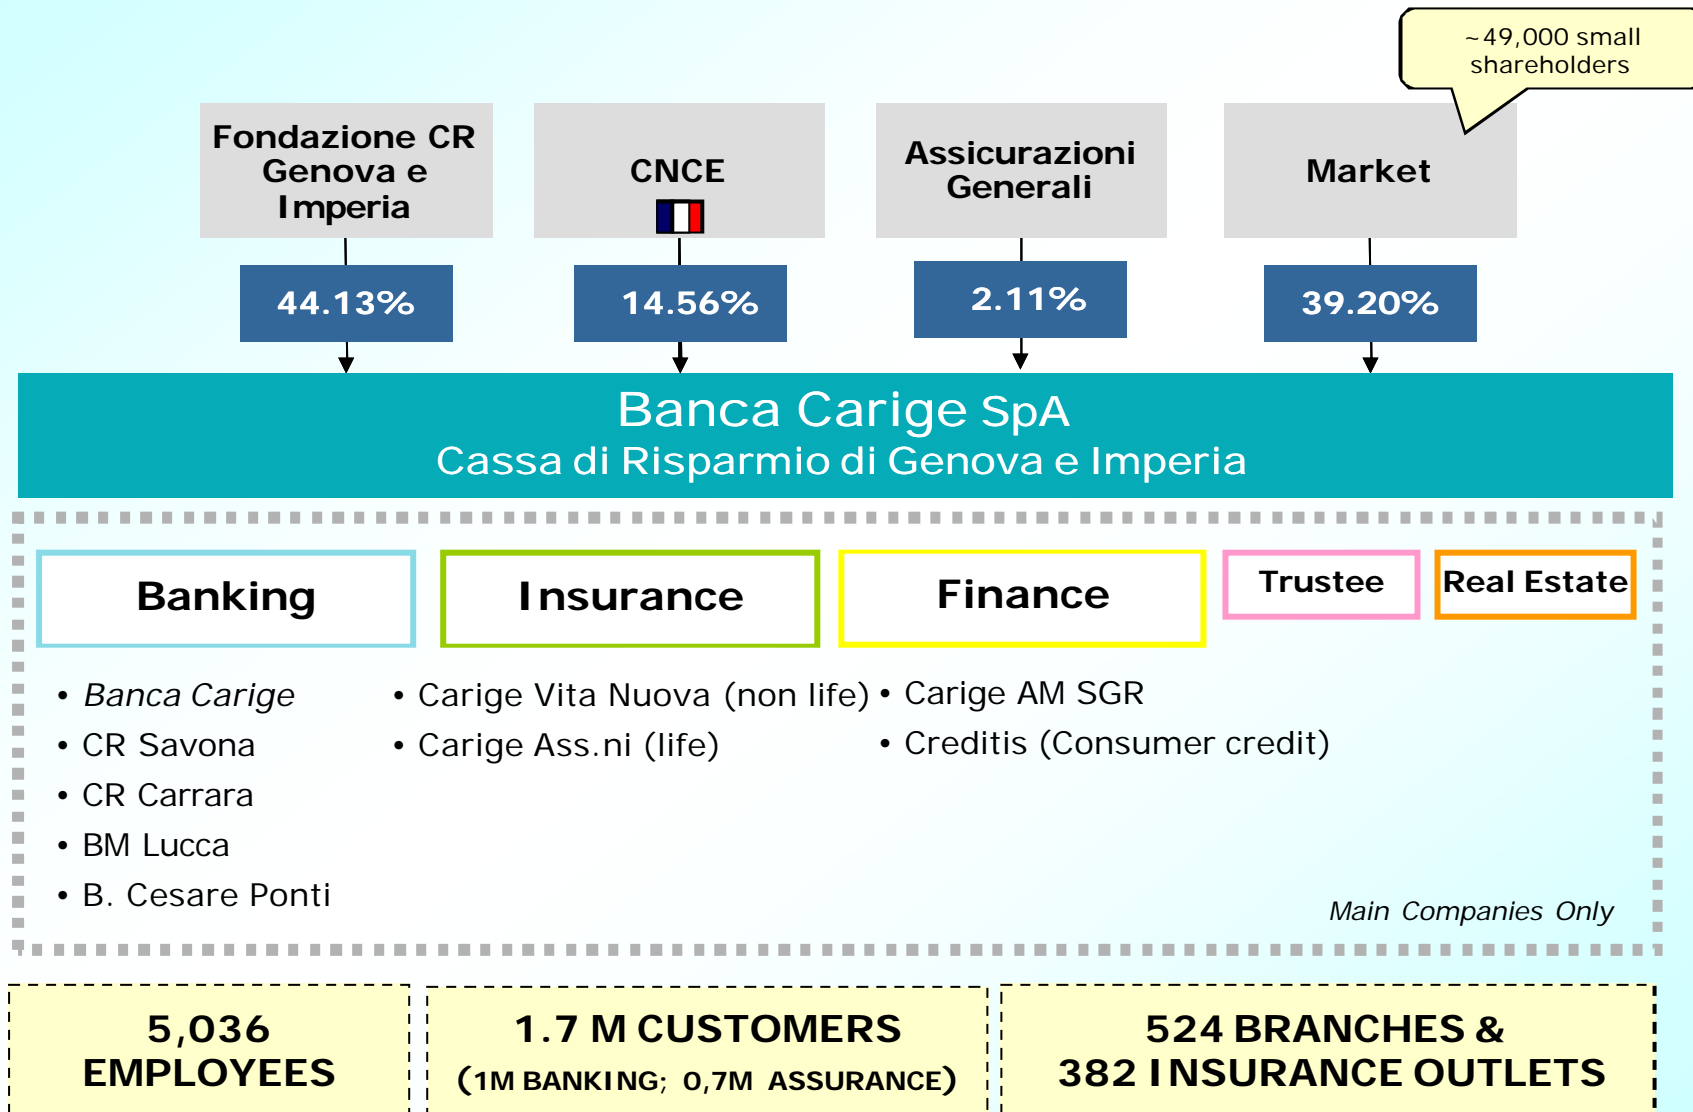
~49,000 small shareholders

Fondazione CR Genova e Imperia

CNCE

Assicurazioni Generali

Market

44.13%

14.56%

2.11%

39.20%

Banca Carige SpA
Cassa di Risparmio di Genova e Imperia

Banking

Insurance

Finance

Trustee

Real Estate

• *Banca Carige*
• CR Savona
• CR Carrara
• BM Lucca
• B. Cesare Ponti

• Carige Vita Nuova (non life)
• Carige Ass.ni (life)

• Carige AM SGR
• Creditis (Consumer credit)

*Main Companies Only*

5,036
EMPLOYEES

1.7 M CUSTOMERS
(1M BANKING; 0,7M ASSURANCE)

524 BRANCHES &
382 INSURANCE OUTLETS